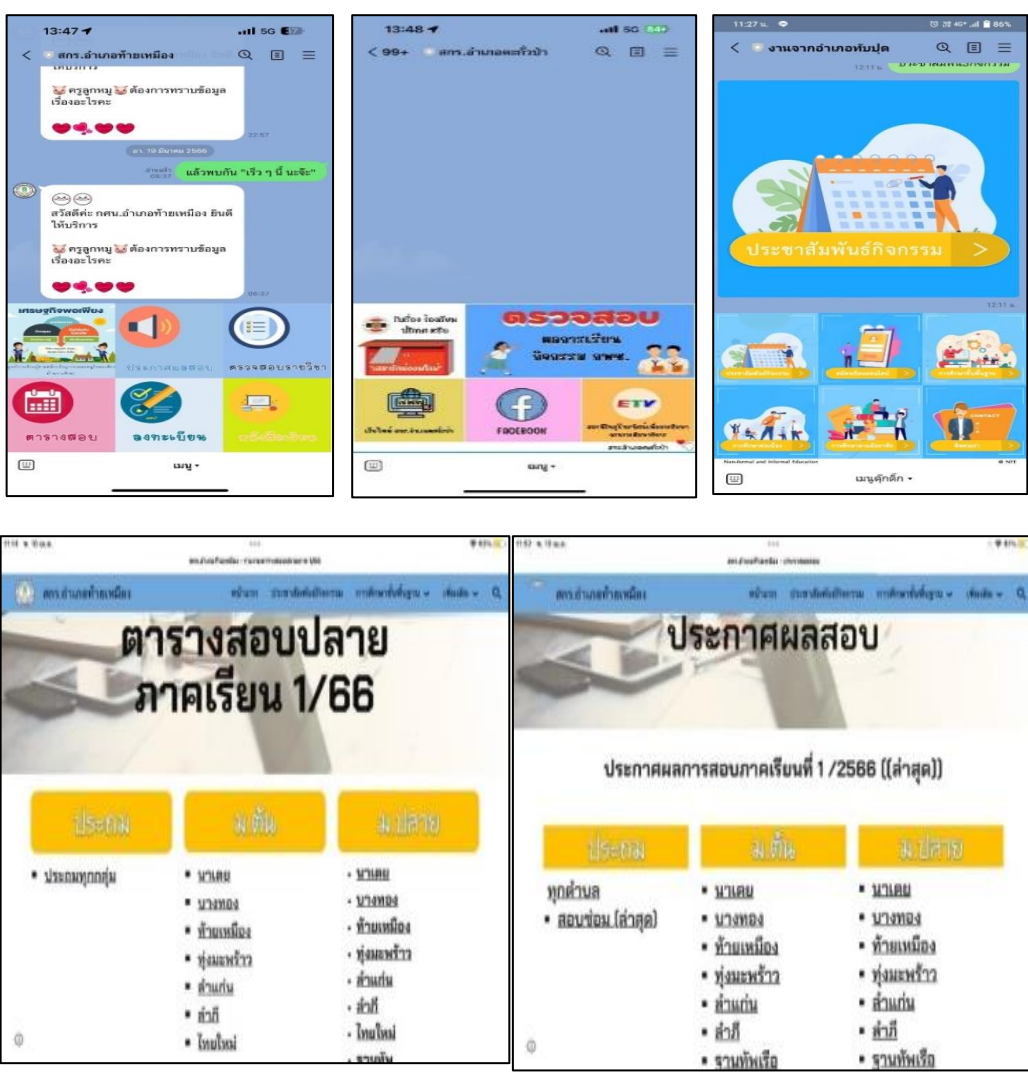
13:47 ..ll 5G

< สกร.อำเภอท้ายเหมือง

ครูลูกหมู ต้องการทราบข้อมูลเรื่องอะไรคะ

22:57

อา. 19 มีนาคม 2566

แล้วพบกัน "เร็ว ๆ นี้ นะจ๊ะ"

สวัสดีค่ะ กศน.อำเภอท้ายเหมือง ยินดีให้บริการ

ครูลูกหมู ต้องการทราบข้อมูลเรื่องอะไรคะ

เศรษฐกิจพอเพียง

ประกาศผลสอบ

ตรวจสอบรายวิชา

ตารางสอบ

ลงทะเบียน

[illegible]

เมนู

13:48

< 99+ สกร.อำเภอตะกั่วป่า

ตรวจสอบ ผลการเรียน นักศึกษา

เว็บไซต์ สกร.อำเภอตะกั่วป่า

FACEBOOK

ETV

เมนู

11:27 86%

< งานจากอำเภอทับปุด

ประชาสัมพันธ์กิจกรรม >

12:11

เมนูคุ๊กดิ๊ก

ตารางสอบปลาย ภาคเรียน 1/66

สกร.อำเภอท้ายเหมือง

ประถม

• ประถมทุกกลุ่ม

ม.ต้น

• นาเตย
• บางทอง
• ท้ายเหมือง
• ทุ่งมะพร้าว
• ลำแก่น
• ลำภี
• ไทยใหม่

ม.ปลาย

• นาเตย
• บางทอง
• ท้ายเหมือง
• ทุ่งมะพร้าว
• ลำแก่น
• ลำภี
• ไทยใหม่
• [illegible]

ประกาศผลสอบ

ประกาศผลการสอบภาคเรียนที่ 1 /2566 ((ล่าสุด))

ประถม

ทุกตำบล
• สอบซ่อม (ล่าสุด)

ม.ต้น

• นาเตย
• บางทอง
• ท้ายเหมือง
• ทุ่งมะพร้าว
• ลำแก่น
• ลำภี
• ฐานทัพเรือ

ม.ปลาย

• นาเตย
• บางทอง
• ท้ายเหมือง
• ทุ่งมะพร้าว
• ลำแก่น
• ลำภี
• ฐานทัพเรือ